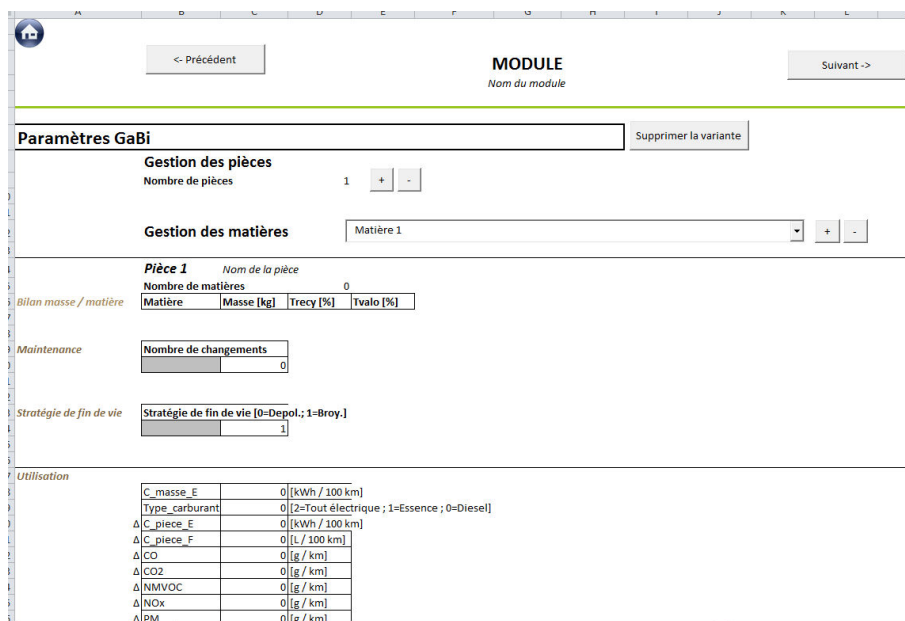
A B C D E F G H I J K L

<- Précédent

MODULE
Nom du module

Suivant ->

Paramètres GaBi

Supprimer la variante

Gestion des pièces
Nombre de pièces 1 + -

Gestion des matières
Matière 1
+ -

Pièce 1 Nom de la pièce
Nombre de matières 0

Bilan masse / matière

| Matière | Masse [kg] | Trecy [%] | Tvalo [%] |
|---|---|---|---|

Maintenance

| Nombre de changements | |
|---|---|
| | 0 |

Stratégie de fin de vie

| Stratégie de fin de vie [0=Depol.; 1=Broy.] | |
|---|---|
| | 1 |

Utilisation

| | | | |
|---|---|---|---|
| | C_masse_E | 0 | [kWh / 100 km] |
| | Type_carburant | 0 | [2=Tout électrique ; 1=Essence ; 0=Diesel] |
| Δ | C_piece_E | 0 | [kWh / 100 km] |
| Δ | C_piece_F | 0 | [L / 100 km] |
| Δ | CO | 0 | [g / km] |
| Δ | CO2 | 0 | [g / km] |
| Δ | NMVOC | 0 | [g / km] |
| Δ | NOx | 0 | [g / km] |
| Δ | PM | 0 | [g / km] |